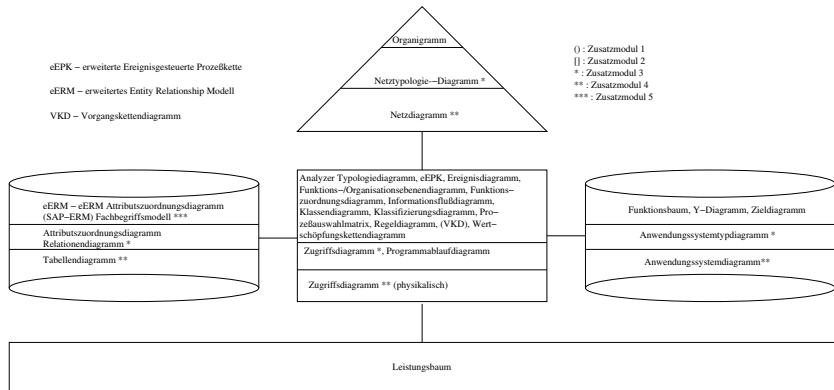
Organigramm

Netztypologie-–Diagramm *

Netzdiagramm **

eEPK – erweiterte Ereignisgesteuerte Prozeßkette

eERM – erweitertes Entity Relationship Modell

VKD – Vorgangskettendiagramm

() : Zusatzmodul 1
[] : Zusatzmodul 2
* : Zusatzmodul 3
** : Zusatzmodul 4
*** : Zusatzmodul 5

eERM – eERM Attributszuordnungsdiagramm (SAP–ERM) Fachbegriffsmodell ***

Attributszuordnungsdiagramm Relationendiagramm *

Tabellendiagramm **

Analyzer Typologiediagramm, eEPK, Ereignisdiagramm, Funktions–/Organisationsebenendiagramm, Funktionszuordnungsdiagramm, Informationsflußdiagramm, Klassendiagramm, Klassifizierungsdiagramm, Prozeßauswahlmatrix, Regeldiagramm, (VKD), Wertschöpfungskettendiagramm

Zugriffsdiagramm *, Programmablaufdiagramm

Zugriffsdiagramm ** (physikalisch)

Funktionsbaum, Y–Diagramm, Zieldiagramm

Anwendungssystemtypdiagramm *

Anwendungssystemdiagramm**

Leistungsbaum